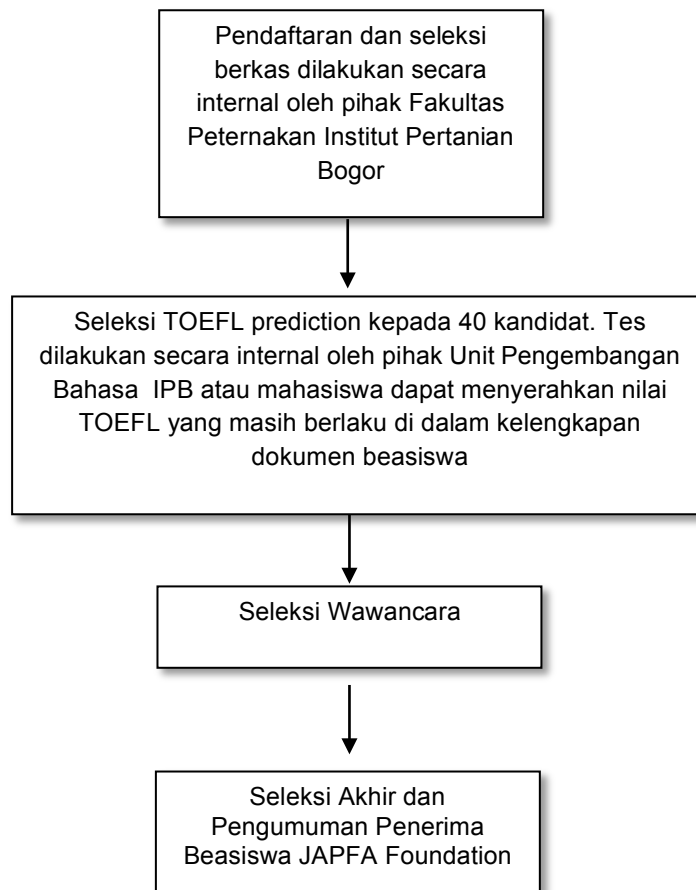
Pendaftaran dan seleksi berkas dilakukan secara internal oleh pihak Fakultas Peternakan Institut Pertanian Bogor

Seleksi TOEFL prediction kepada 40 kandidat. Tes dilakukan secara internal oleh pihak Unit Pengembangan Bahasa IPB atau mahasiswa dapat menyerahkan nilai TOEFL yang masih berlaku di dalam kelengkapan dokumen beasiswa

Seleksi Wawancara

Seleksi Akhir dan Pengumuman Penerima Beasiswa JAPFA Foundation